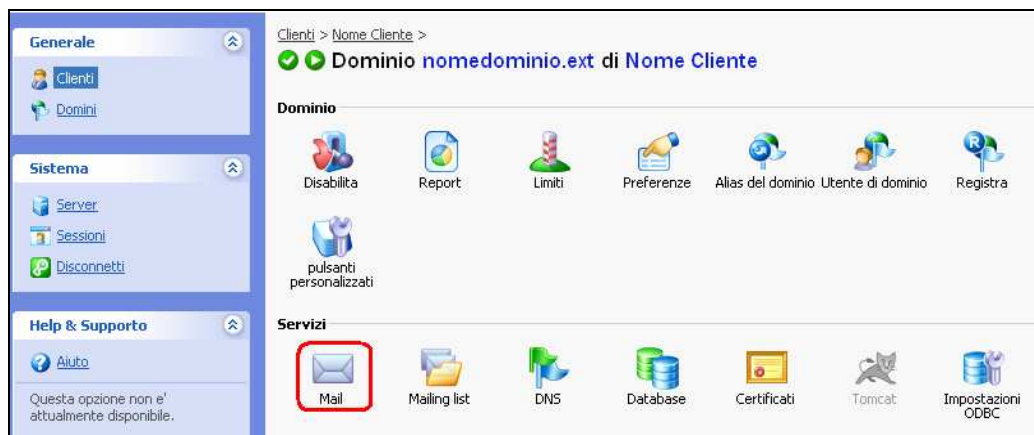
Generale

Clienti

Domini

Sistema

Server

Sessioni

Disconnetti

Help & Supporto

Aiuto

Questa opzione non e' attualmente disponibile.

Clienti > Nome Cliente >

Dominio nomedominio.ext di Nome Cliente

Dominio

Disabilita

Report

Limiti

Preferenze

Alias del dominio

Utente di dominio

Registra

pulsanti personalizzati

Servizi

Mail

Mailing list

DNS

Database

Certificati

Tomcat

Impostazioni ODBC